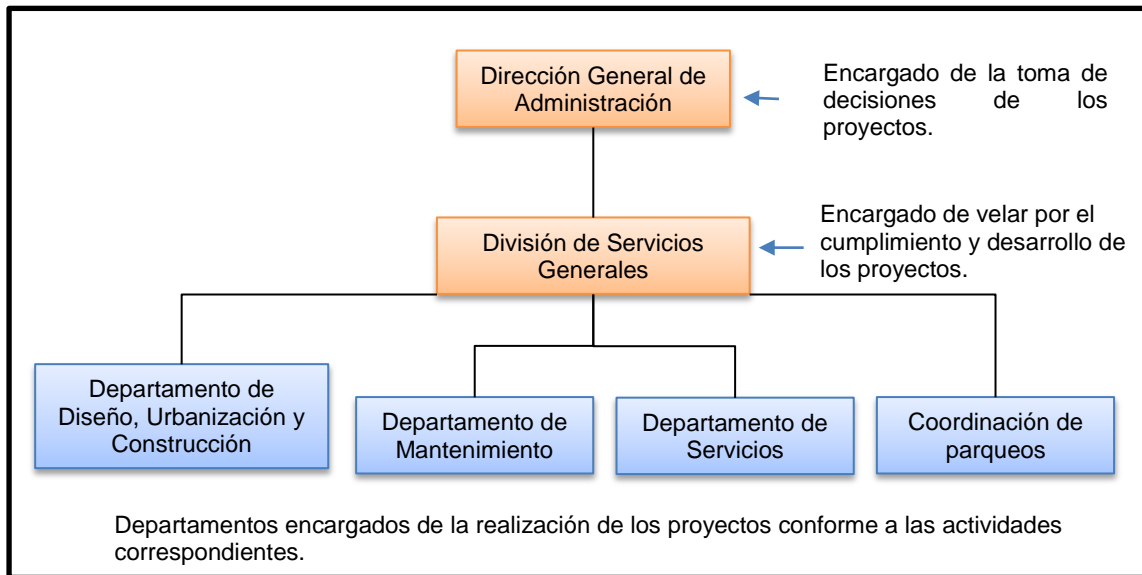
Dirección General de Administración

Encargado de la toma de decisiones de los proyectos.

División de Servicios Generales

Encargado de velar por el cumplimiento y desarrollo de los proyectos.

Departamento de Diseño, Urbanización y Construcción

Departamento de Mantenimiento

Departamento de Servicios

Coordinación de parqueos

Departamentos encargados de la realización de los proyectos conforme a las actividades correspondientes.